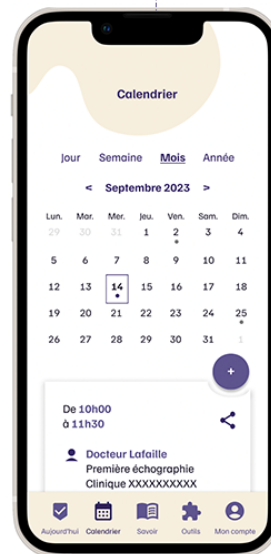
Calendrier

Jour Semaine Mois Année

< Septembre 2023 >

| Lun. | Mar. | Mer. | Jeu. | Ven. | Sam. | Dim. |
|---|---|---|---|---|---|---|
| 29 | 30 | 31 | 1 | 2 | 3 | 4 |
| 5 | 6 | 7 | 8 | 9 | 10 | 11 |
| 12 | 13 | 14 | 15 | 16 | 17 | 18 |
| 19 | 20 | 21 | 22 | 23 | 24 | 25 |
| 26 | 27 | 28 | 29 | 30 | 31 | 1 |

+

De 10h00
à 11h30

Docteur Lafaille
Première échographie
Clinique XXXXXXXXXX

Aujourd'hui Calendrier Savoir Outils Mon compte